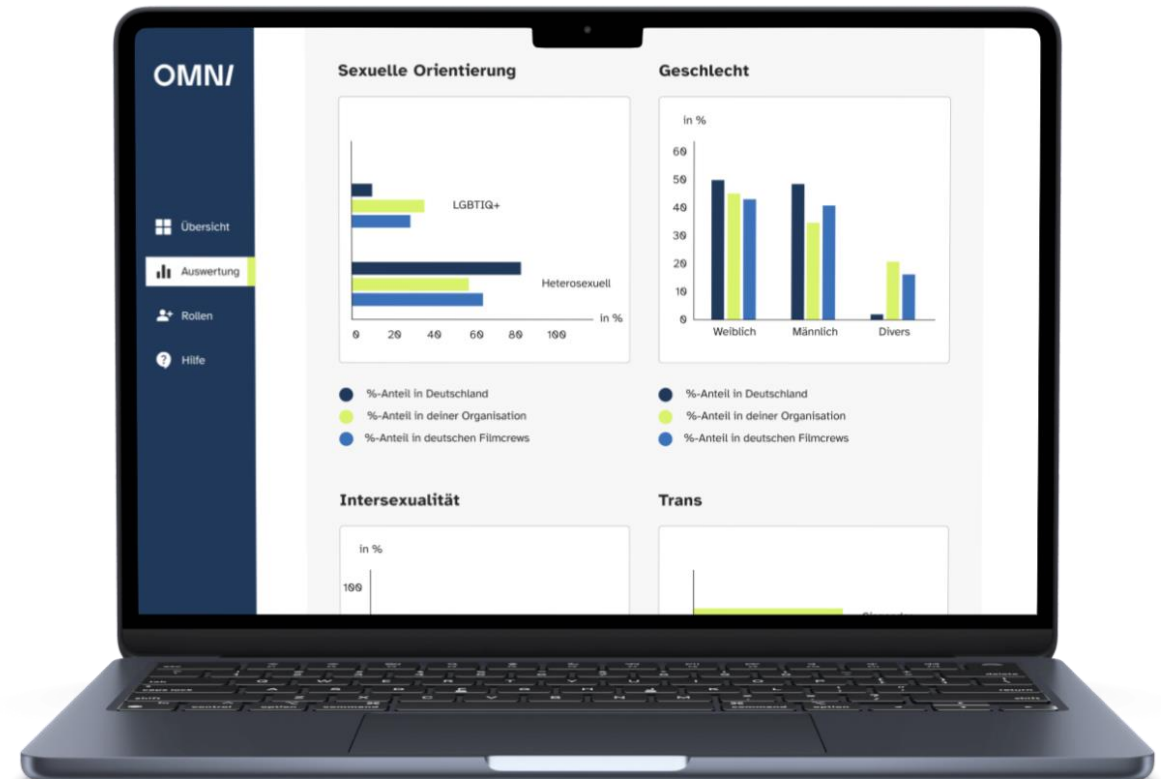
OMNI

Übersicht
Auswertung
Rollen
Hilfe

Sexuelle Orientierung

LGBTIQ+
Heterosexuell
in %
0 20 40 60 80 100

%-Anteil in Deutschland
%-Anteil in deiner Organisation
%-Anteil in deutschen Filmcrews

Geschlecht

in %
60
50
40
30
20
10
0
Weiblich Männlich Divers

%-Anteil in Deutschland
%-Anteil in deiner Organisation
%-Anteil in deutschen Filmcrews

Intersexualität

in %
100

Trans

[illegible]